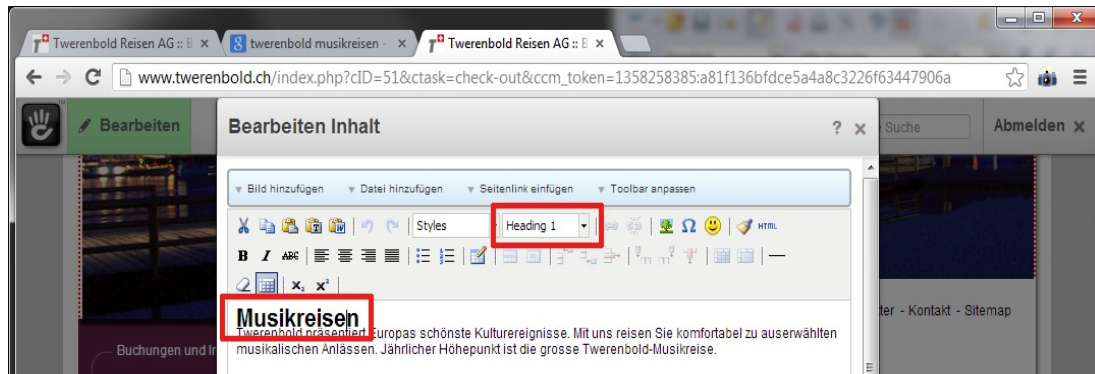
Twerenbold Reisen AG :: B ×
twerenbold musikreisen - ×
Twerenbold Reisen AG :: B ×

www.twerenbold.ch/index.php?cID=51&ctask=check-out&ccm_token=1358258385:a81f136bfdce5a4a8c3226f63447906a

Bearbeiten
Bearbeiten Inhalt
? ×
Suche
Abmelden ×

Bild hinzufügen
Datei hinzufügen
Seitenlink einfügen
Toolbar anpassen

Styles
Heading 1
HTML

Musikreisen
Twerenbold präsentiert Europas schönste Kulturereignisse. Mit uns reisen Sie komfortabel zu auserwählten musikalischen Anlässen. Jährlicher Höhepunkt ist die grosse Twerenbold-Musikreise.

ter - Kontakt - Sitemap

Buchungen und In